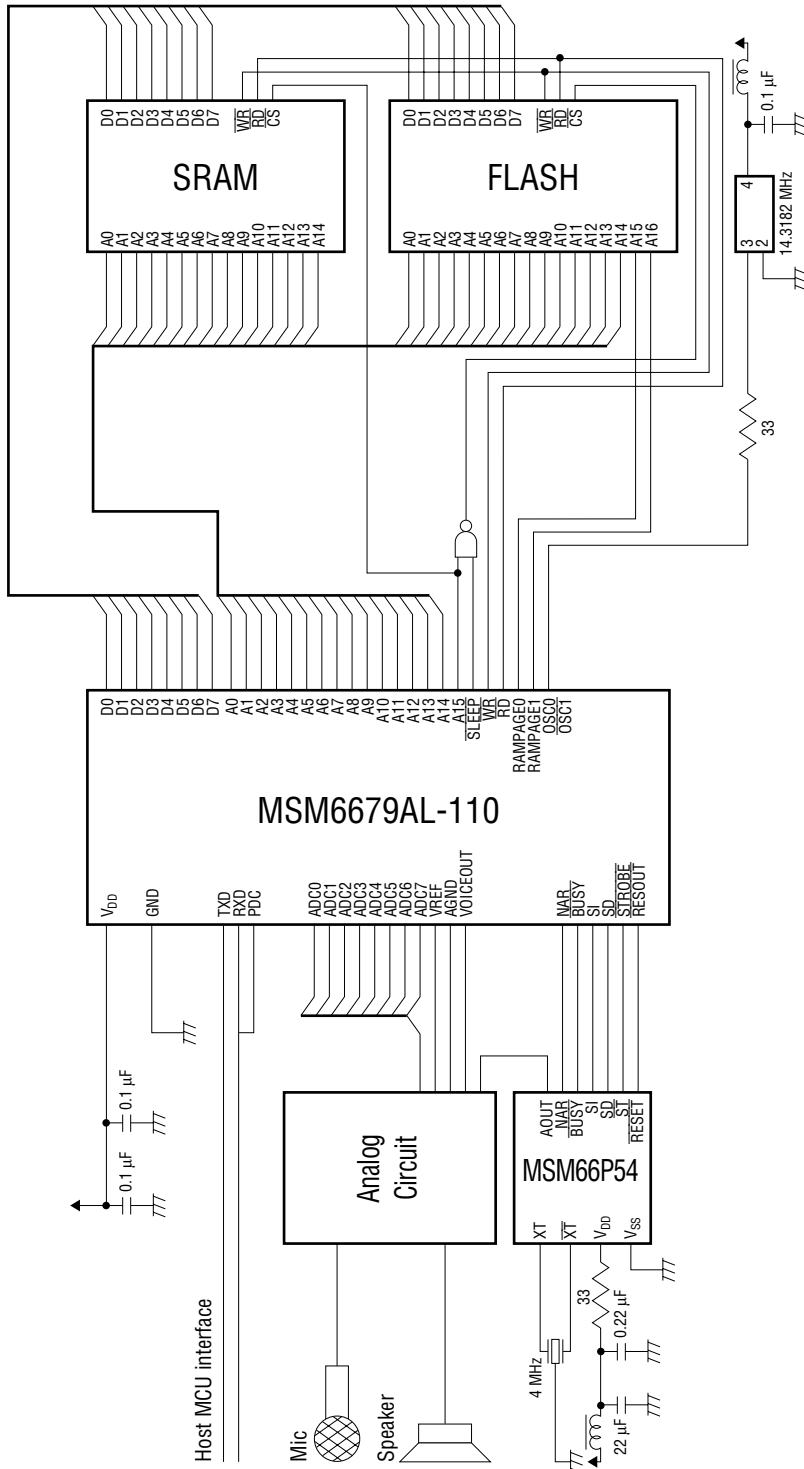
D0 D1 D2 D3 D4 D5 D6 D7 $\overline{WR}$ $\overline{RD}$ $\overline{CS}$

SRAM

A0 A1 A2 A3 A4 A5 A6 A7 A8 A9 A10 A11 A12 A13 A14

D0 D1 D2 D3 D4 D5 D6 D7 $\overline{WR}$ $\overline{RD}$ $\overline{CS}$

FLASH

A0 A1 A2 A3 A4 A5 A6 A7 A8 A9 A10 A11 A12 A13 A14 A15 A16

0.1 µF

4

3 2

14.3182 MHz

33

D0 D1 D2 D3 D4 D5 D6 D7 A0 A1 A2 A3 A4 A5 A6 A7 A8 A9 A10 A11 A12 A13 A14 A15 $\overline{SLEEP}$ $\overline{WR}$ $\overline{RD}$ RAMPAGE0 RAMPAGE1 $\overline{OSC0}$ OSC1

MSM6679AL-110

$V_{DD}$ GND TXD RXD PDC ADC0 ADC1 ADC2 ADC3 ADC4 ADC5 ADC6 ADC7 VREF AGND VOICEOUT $\overline{NAR}$ $\overline{BUSY}$ SI SD $\overline{STROBE}$ $\overline{RESOUT}$

0.1 µF

0.1 µF

Analog Circuit

AOUT $\overline{NAR}$ $\overline{BUSY}$ SI $\overline{SD}$ $\overline{ST}$ $\overline{RESET}$

MSM66P54

XT $\overline{XT}$ $V_{DD}$ $V_{SS}$

33

0.22 µF

4 MHz

22 µF

Host MCU interface

Mic

Speaker